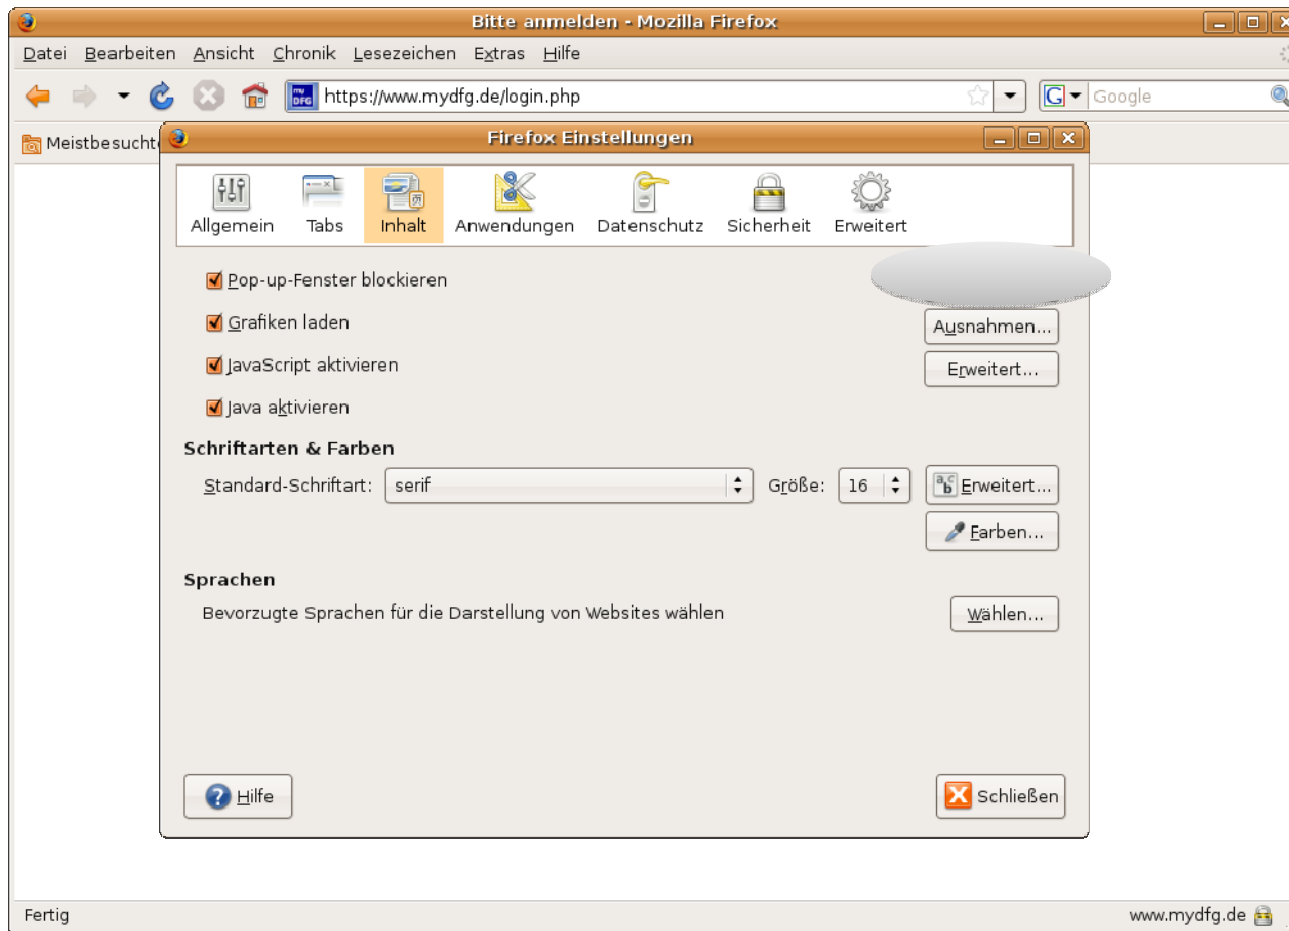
Bitte anmelden - Mozilla Firefox

Datei Bearbeiten Ansicht Chronik Lesezeichen Extras Hilfe

https://www.mydfg.de/login.php

Google

Meistbesucht

Firefox Einstellungen

Allgemein Tabs Inhalt Anwendungen Datenschutz Sicherheit Erweitert

Pop-up-Fenster blockieren

Grafiken laden

JavaScript aktivieren

Java aktivieren

Ausnahmen...

Erweitert...

Schriftarten & Farben

Standard-Schriftart: serif

Größe: 16

Erweitert...

Farben...

Sprachen

Bevorzugte Sprachen für die Darstellung von Websites wählen

Wählen...

Hilfe

Schließen

Fertig

www.mydfg.de